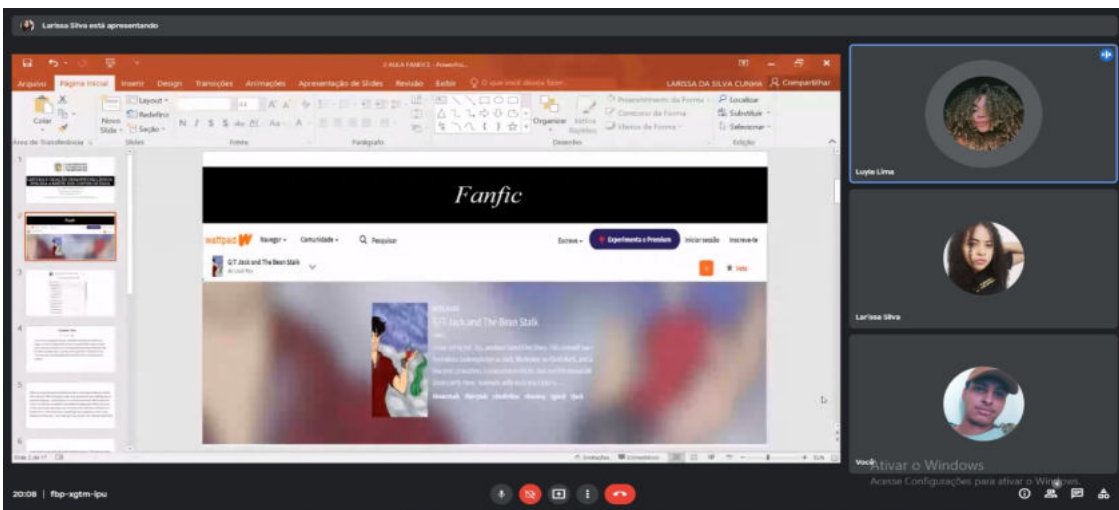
Larissa Silva está apresentando

Arquivo Página Inicial Inserir Design Transições Animações Apresentação de Slides Revisão Exibir O que você deseja fazer

LARISSA DA SILVA CUNHA Compartilhar

Colar Novo Slide Layout Redefinir Seção Área de Transferência Slides Fonte Parágrafo Organizar Estilos Rápidos Desenhar Preenchimento da Forma Contorno da Forma Efeitos de Forma Localizar Substituir Selecionar Edição

Fanfic

wattpad Navegar Comunidade Pesquisar Escreva Experimente o Premium Iniciar sessão Inscreva-te

G/T Jack and The Bean Stalk

G/T Jack and The Bean Stalk

Luyte Lima

Larissa Silva

Você

Ativar o Windows
Acesse Configurações para ativar o Windows.

20:08 | fbp-xgtm-ipu